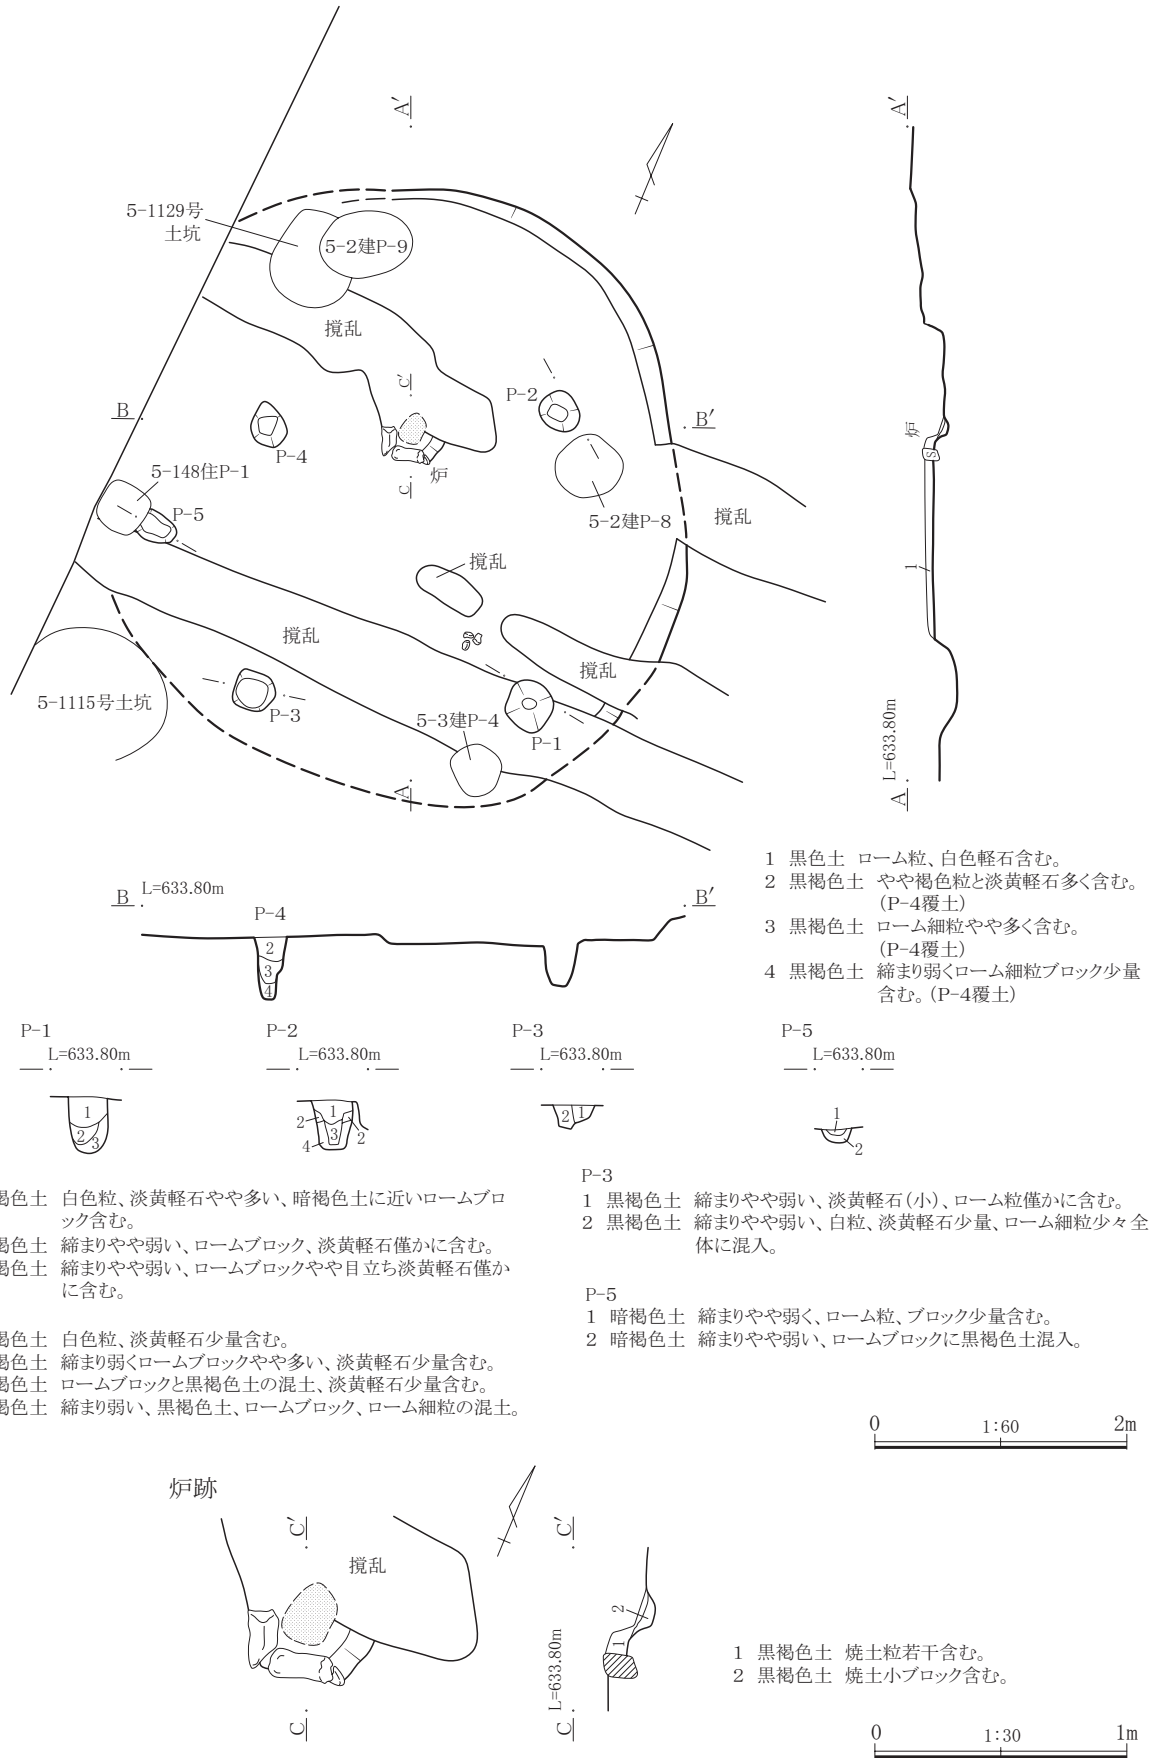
A′

5-1129号
土坑

5-2建P-9

撹乱

C′

P-2

B

B′

P-4

5-148住P-1

C

炉

5-2建P-8

撹乱

P-5

撹乱

撹乱

撹乱

5-1115号土坑

P-3

5-3建P-4

P-1

A

A′

炉

S

1

L=633.80m

A

1 黒色土 ローム粒、白色軽石含む。
2 黒褐色土 やや褐色粒と淡黄軽石多く含む。(P-4覆土)
3 黒褐色土 ローム細粒やや多く含む。(P-4覆土)
4 黒褐色土 締まり弱くローム細粒ブロック少量含む。(P-4覆土)

B L=633.80m

P-4

B′

2
3
4

P-1
L=633.80m

1
2 3

P-2
L=633.80m

2
1
3
2
4

P-3
L=633.80m

2 1

P-5
L=633.80m

1
2

褐色土 白色粒、淡黄軽石やや多い、暗褐色土に近いロームブロック含む。
褐色土 締まりやや弱い、ロームブロック、淡黄軽石僅かに含む。
褐色土 締まりやや弱い、ロームブロックやや目立ち淡黄軽石僅かに含む。

褐色土 白色粒、淡黄軽石少量含む。
褐色土 締まり弱くロームブロックやや多い、淡黄軽石少量含む。
褐色土 ロームブロックと黒褐色土の混土、淡黄軽石少量含む。
褐色土 締まり弱い、黒褐色土、ロームブロック、ローム細粒の混土。

P-3
1 黒褐色土 締まりやや弱い、淡黄軽石(小)、ローム粒僅かに含む。
2 黒褐色土 締まりやや弱い、白粒、淡黄軽石少量、ローム細粒少々全体に混入。

P-5
1 暗褐色土 締まりやや弱く、ローム粒、ブロック少量含む。
2 暗褐色土 締まりやや弱い、ロームブロックに黒褐色土混入。

0 1:60 2m

炉跡

C′

撹乱

C

C′

2
1

L=633.80m

C

1 黒褐色土 焼土粒若干含む。
2 黒褐色土 焼土小ブロック含む。

0 1:30 1m